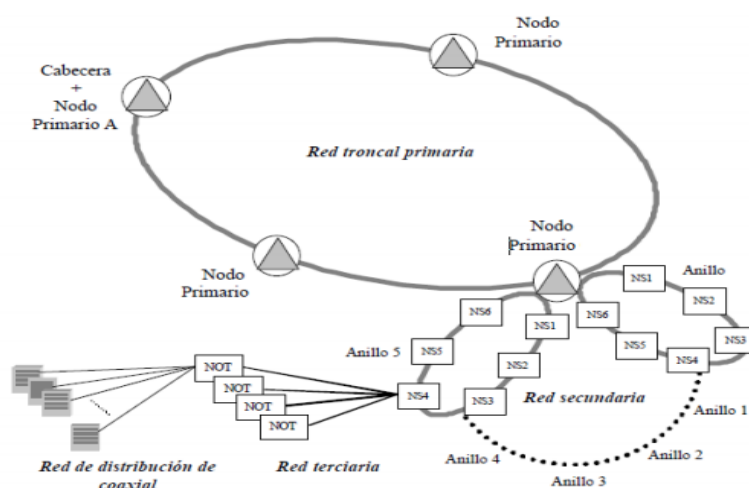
Nodo Primario

Cabecera + Nodo Primario A

Red troncal primaria

Nodo Primario

Nodo Primario

Anillo

NS1

NS2

NS3

NS6

NS1

NS6

NS5

NS4

Anillo 5

NS5

NS2

NOT

NOT

NOT

NOT

NS4

NS3

Red secundaria

Anillo 1

Anillo 4

Anillo 2

Anillo 3

Red de distribución de coaxial

Red terciaria